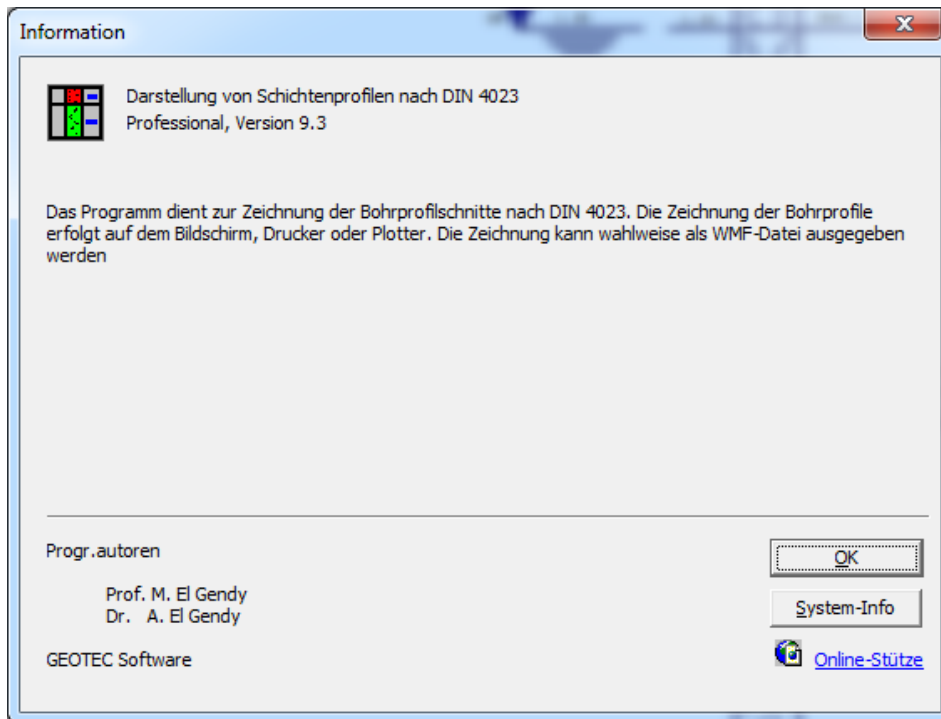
Information

Darstellung von Schichtenprofilen nach DIN 4023
Professional, Version 9.3

Das Programm dient zur Zeichnung der Bohrprofilschnitte nach DIN 4023. Die Zeichnung der Bohrprofile erfolgt auf dem Bildschirm, Drucker oder Plotter. Die Zeichnung kann wahlweise als WMF-Datei ausgegeben werden

Progr.autoren

Prof. M. El Gendy
Dr. A. El Gendy

GEOTEC Software

OK

System-Info

Online-Stütze